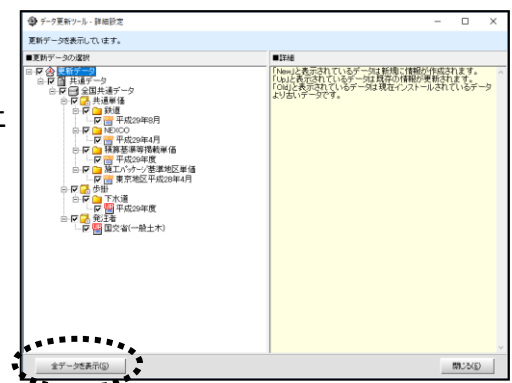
データ更新ツール - 詳細設定

更新データを表示しています。

■更新データの選択

更新データ
共通データ
全国共通データ
共通単価
鉄道
平成29年8月
NEXCO
平成29年4月
積算基準等掲載単価
平成29年度
施工パッケージ基準地区単価
東京地区 平成29年4月
歩掛
下水道
平成29年度
発注者
国交省(一般土木)

■詳細

「New」と表示されているデータは新規に情報が作成されます。
「Up」と表示されているデータは既存の情報が更新されます。
「Old」と表示されているデータは現在インストールされているデータより古いデータです。

全データを表示(S)

閉じる(C)